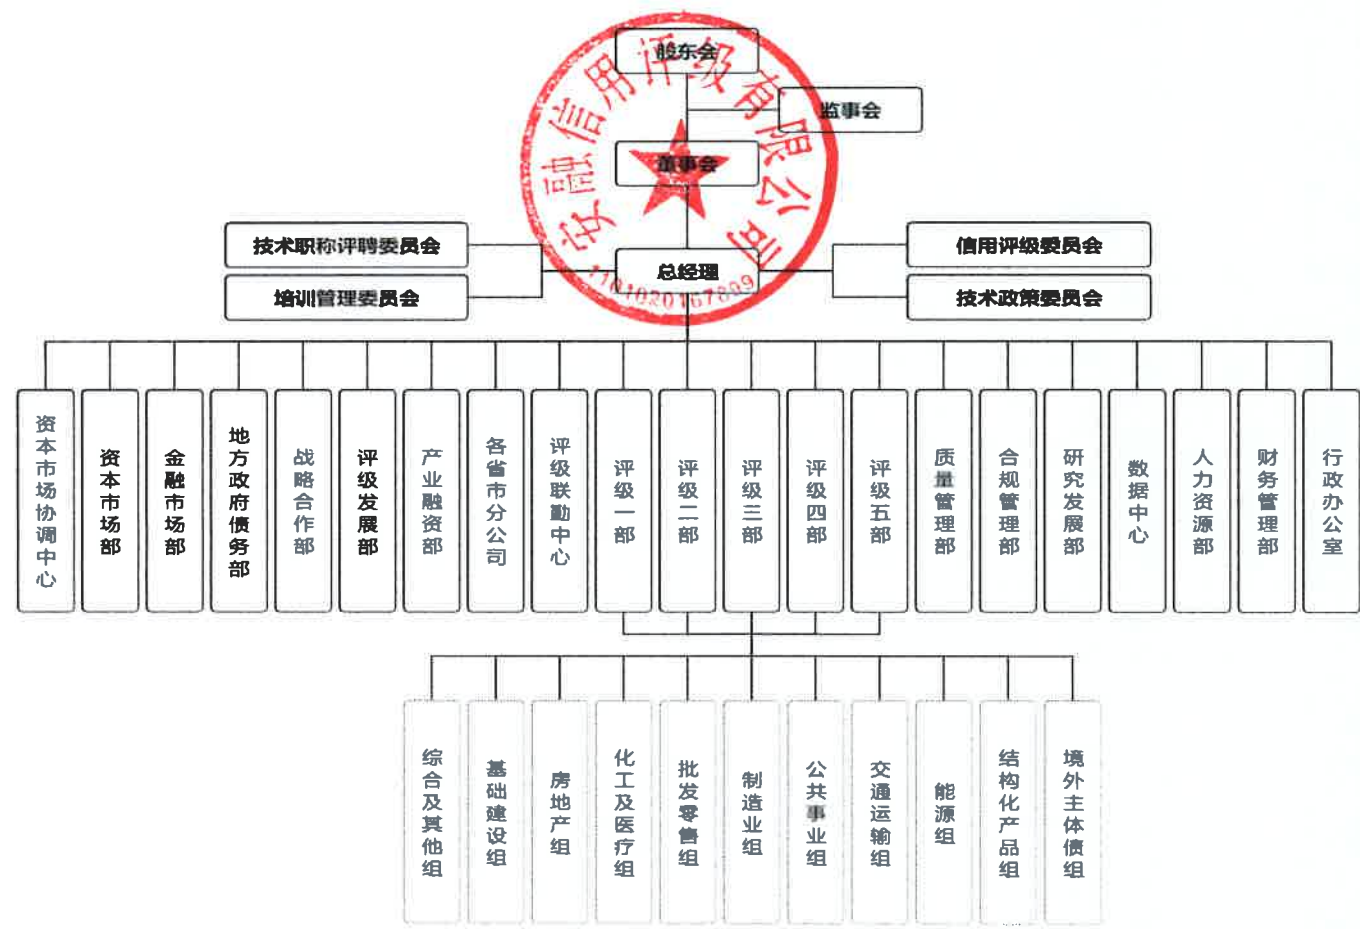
安融信用评级有限公司
1101020167809

股东会

监事会

董事会

技术职称评聘委员会

培训管理委员会

总经理

信用评级委员会

技术政策委员会

资本市场协调中心

资本市场部

金融市场部

地方政府债务部

战略合作部

评级发展部

产业融资部

各省市分公司

评级联動中心

评级一部

评级二部

评级三部

评级四部

评级五部

质量管理部

合规管理部

研究发展部

数据中心

人力资源部

财务管理部

行政办公室

综合及其他组

基础建设组

房地产组

化工及医疗组

批发零售组

制造业组

公共事业组

交通运输组

能源组

结构化产品组

境外主体债组